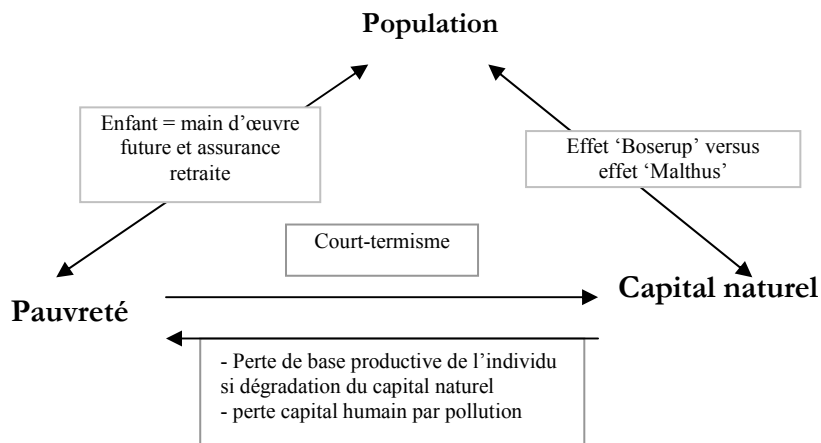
Population

Enfant = main d'œuvre future et assurance retraite

Effet 'Boserup' versus effet 'Malthus'

Court-termisme

Pauvreté

Capital naturel

- Perte de base productive de l'individu si dégradation du capital naturel
- perte capital humain par pollution